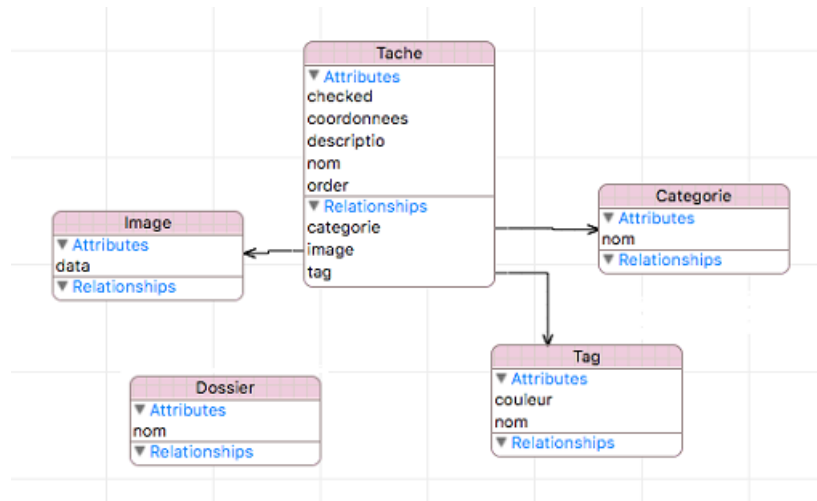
Tache
▼ Attributes
checked
coordonnees
descriptio
nom
order
▼ Relationships
categorie
image
tag

Image
▼ Attributes
data
▼ Relationships

Categorie
▼ Attributes
nom
▼ Relationships

Dossier
▼ Attributes
nom
▼ Relationships

Tag
▼ Attributes
couleur
nom
▼ Relationships